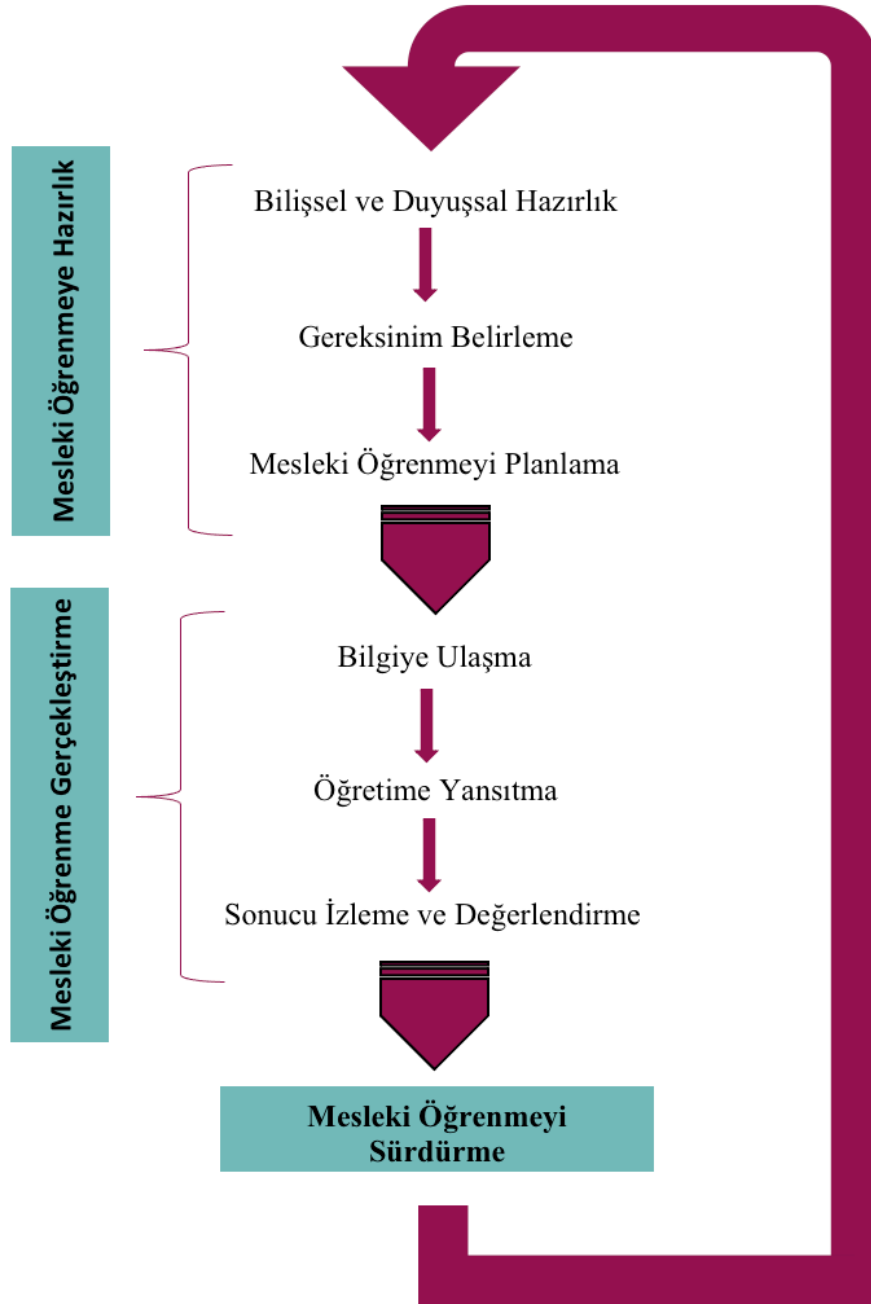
Mesleki Öğrenmeye Hazırlık

Bilişsel ve Duyuşsal Hazırlık

Gereksinim Belirleme

Mesleki Öğrenmeyi Planlama

Mesleki Öğrenme Gerçekleştirme

Bilgiye Ulaşma

Öğretime Yansıtma

Sonucu İzleme ve Değerlendirme

Mesleki Öğrenmeyi Sürdürme